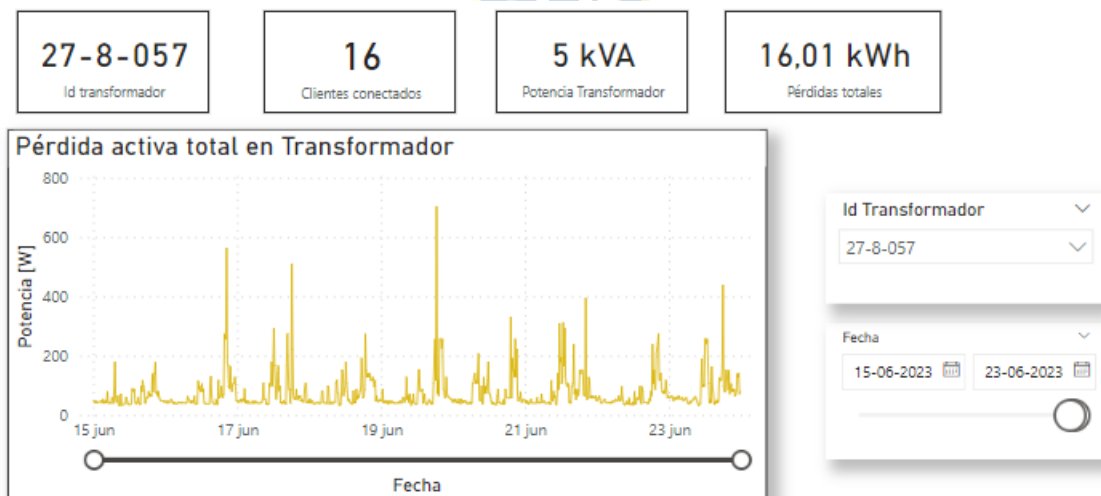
27-8-057
Id transformador

16
Clientes conectados

5 kVA
Potencia Transformador

16,01 kWh
Pérdidas totales

Pérdida activa total en Transformador

800
600
400
200
0
Potencia [W]

15 jun
17 jun
19 jun
21 jun
23 jun

Fecha

Id Transformador
27-8-057

Fecha
15-06-2023
23-06-2023